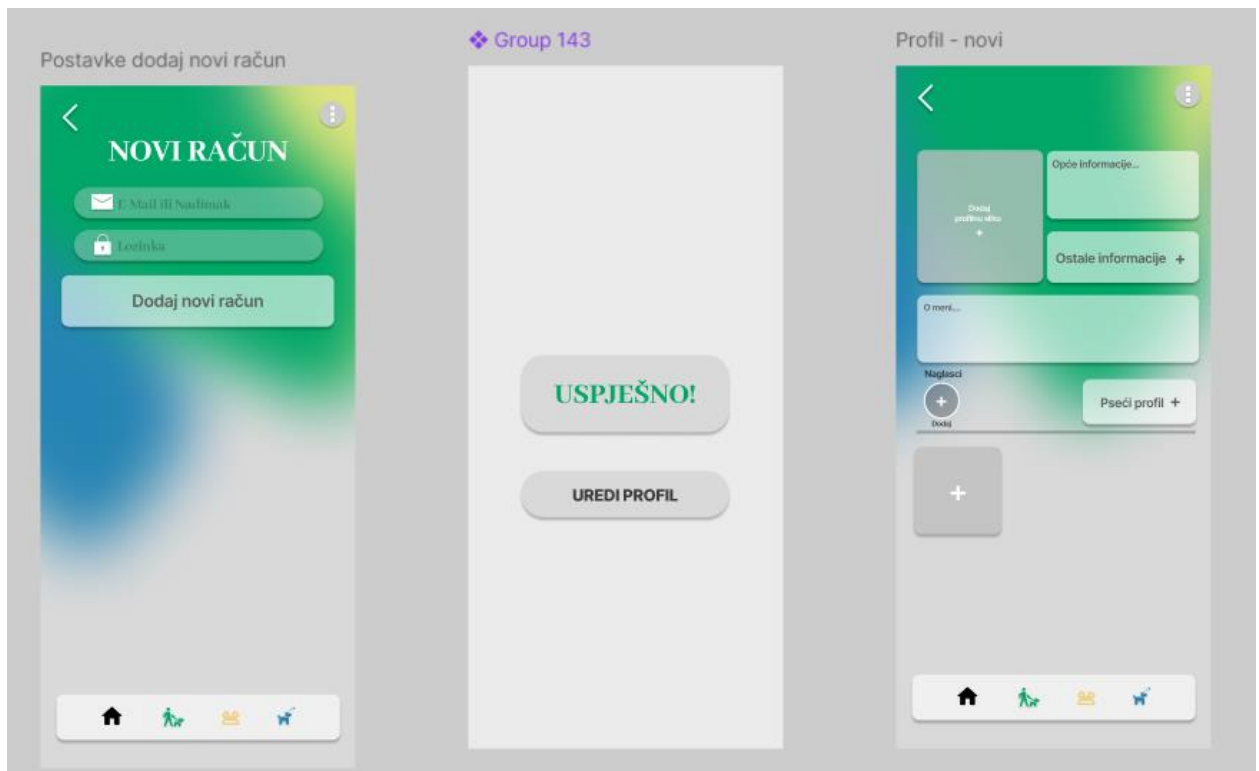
Postavke dodaj novi račun

NOVI RAČUN

E-Mail ili Nadimak

Lozinka

Dodaj novi račun

❖ Group 143

USPJEŠNO!

UREDI PROFIL

Profil - novi

Dodaj profilnu sliku +

Opće informacije...

Ostale informacije +

O meni...

Naglasci

Dodaj

Pseći profil +

+